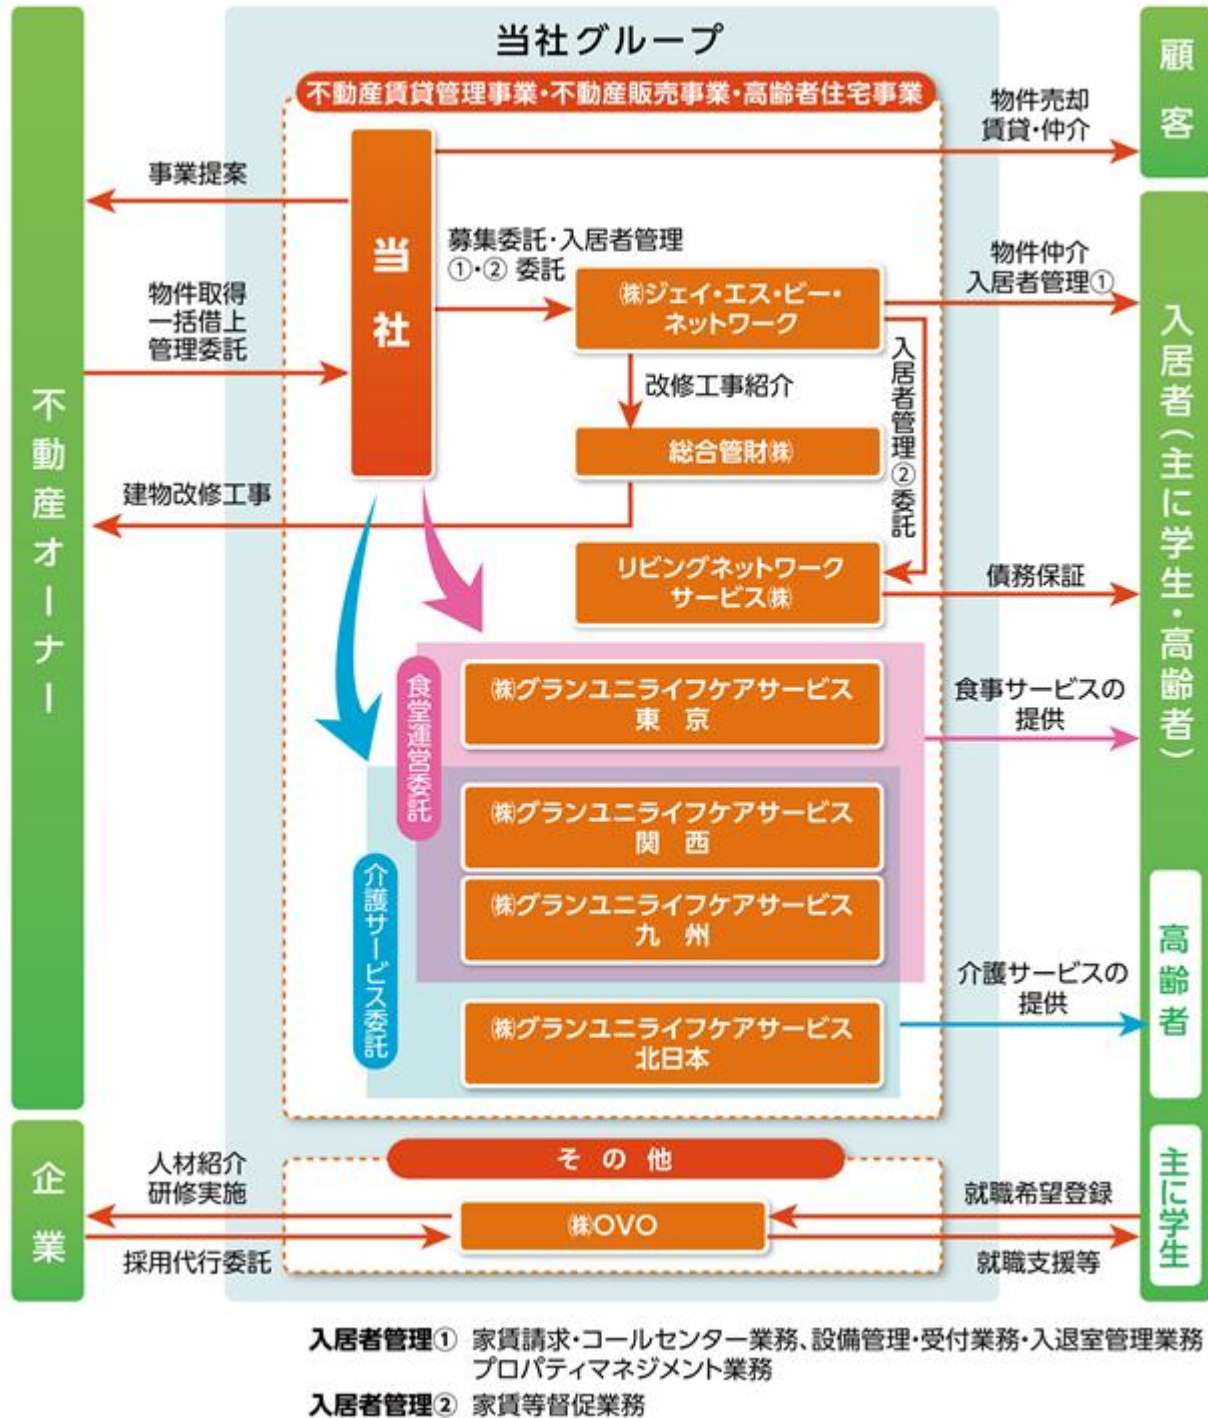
不動産オーナー

当社グループ

不動産賃貸管理事業・不動産販売事業・高齢者住宅事業

顧客

事業提案

当社

物件売却
賃貸・仲介

募集委託・入居者管理
①・② 委託

物件取得
一括借上
管理委託

㈱ジェイ・エス・ビー・ネットワーク

物件仲介
入居者管理①

入居者(主に学生・高齢者)

改修工事紹介

入居者管理②委託

総合管財㈱

建物改修工事

リビングネットワークサービス㈱

債務保証

食堂運営委託

㈱グランユニライフケアサービス 東 京

食事サービスの提供

㈱グランユニライフケアサービス 関 西

㈱グランユニライフケアサービス 九 州

介護サービス委託

㈱グランユニライフケアサービス 北日本

介護サービスの提供

高齢者

企業

その他

人材紹介
研修実施

㈱OVO

就職希望登録

採用代行委託

就職支援等

主に学生

入居者管理① 家賃請求・コールセンター業務、設備管理・受付業務・入退室管理業務 プロパティマネジメント業務

入居者管理② 家賃等督促業務